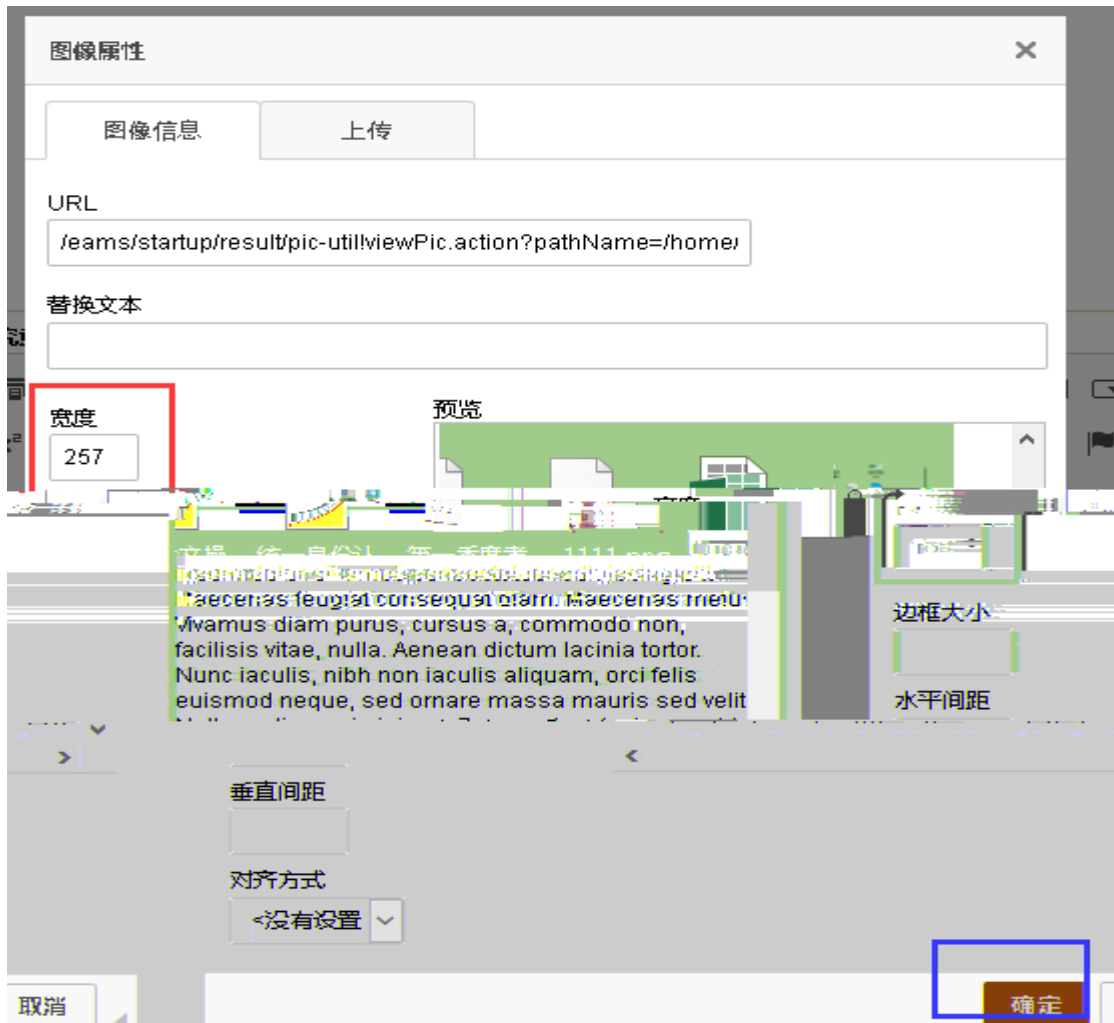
图像属性

×

图像信息

上传

URL

/eams/startup/result/pic-util!viewPic.action?pathName=/home/

替换文本

宽度

257

预览

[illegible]

Maecenas feugiat consequat diam. Maecenas metus. Vivamus diam purus, cursus a, commodo non, facilisis vitae, nulla. Aenean dictum lacinia tortor. Nunc iaculis, nibh non iaculis aliquam, orci felis euismod neque, sed ornare massa mauris sed velit

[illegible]

边框大小

水平间距

垂直间距

对齐方式

<没有设置

取消

确定